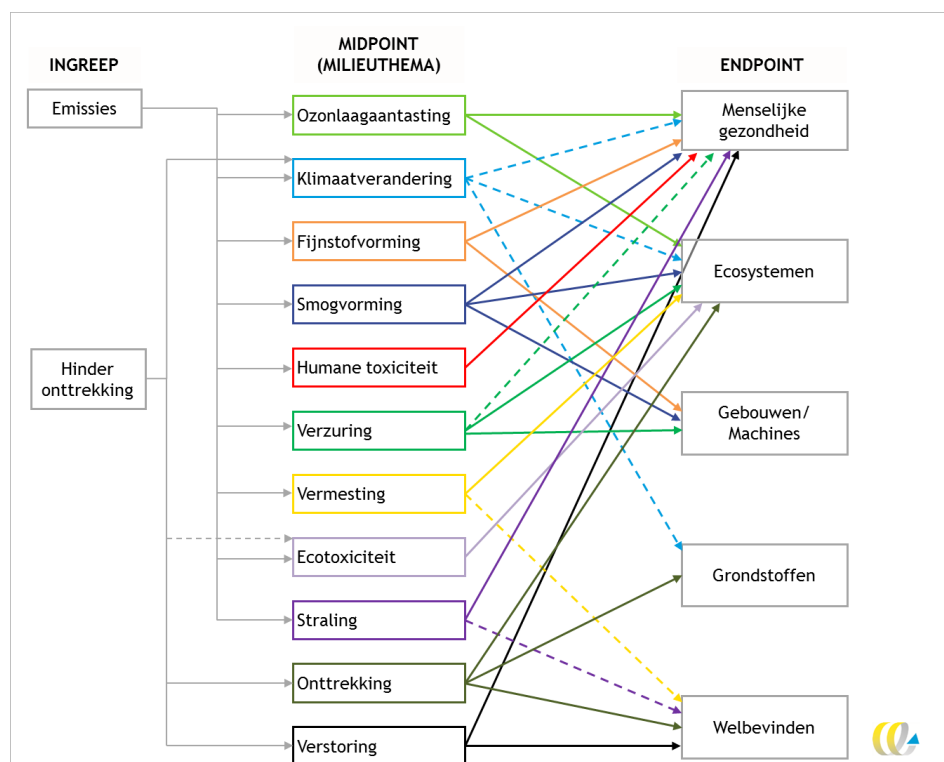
INGREEP

MIDPOINT (MILIEUTHEMA)

ENDPOINT

Emissies

Hinder onttrekking

Ozonlaagaantasting

Klimaatverandering

Fijnstofvorming

Smogvorming

Humane toxiciteit

Verzuring

Vermesting

Ecotoxiciteit

Straling

Onttrekking

Verstoring

Menselijke gezondheid

Ecosystemen

Gebouwen/ Machines

Grondstoffen

Welbevinden